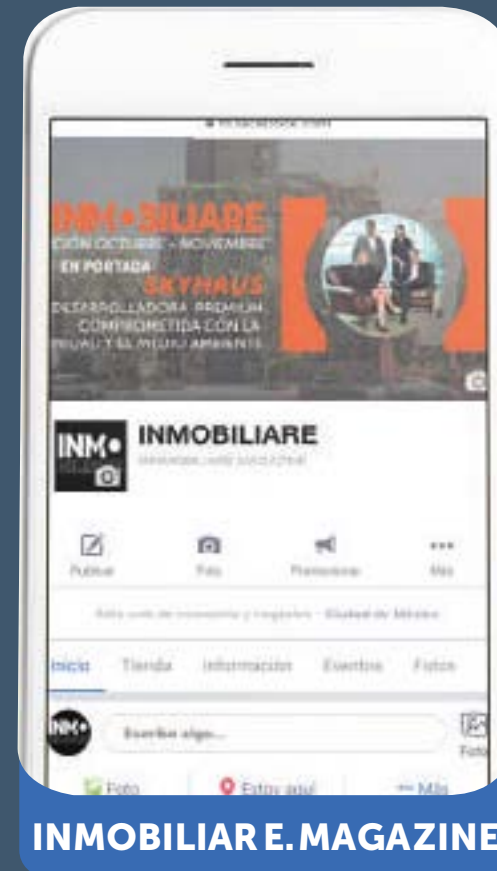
INM•BILIARE
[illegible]CIÓN OCTUBRE - NOVIEMBRE
EN PORTADA
SKYHAUS
DESARROLLADORA PREMIUM COMPROMETIDA CON LA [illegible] Y EL MEDIO AMBIENTE

INM•
INMOBILIARE
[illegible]

Publicar
Foto
Promocionar
Más

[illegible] · Ciudad de México

Inicio
Tienda
Información
Eventos
Fotos

Escribe algo...
Foto

Foto
Estoy aquí
Más

INMOBILIARE. MAGAZINE